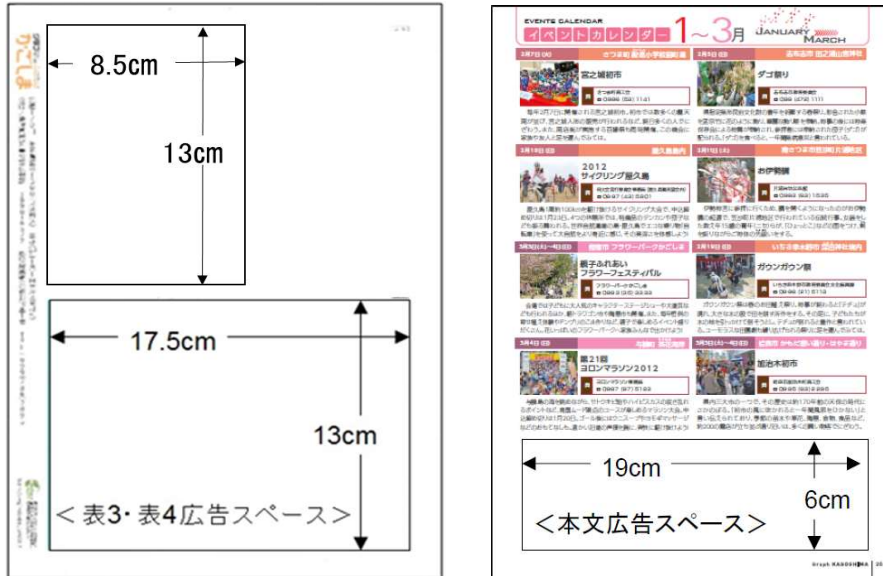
8.5cm

13cm

かごしま

17.5cm

13cm

＜表3・表4広告スペース＞

EVENTS CALENDAR
イベントカレンダー 1〜3月 JANUARY MARCH

宮之城初市

ダゴ餅り

2012 サイクリング屋久島

お伊勢講

親子ふれあいフラワーフェスティバル

ガウンガウン祭

第21回 ヨロンマラソン2012

加治木初市

19cm

6cm

＜本文広告スペース＞

Graph KAGOSHIMA 25